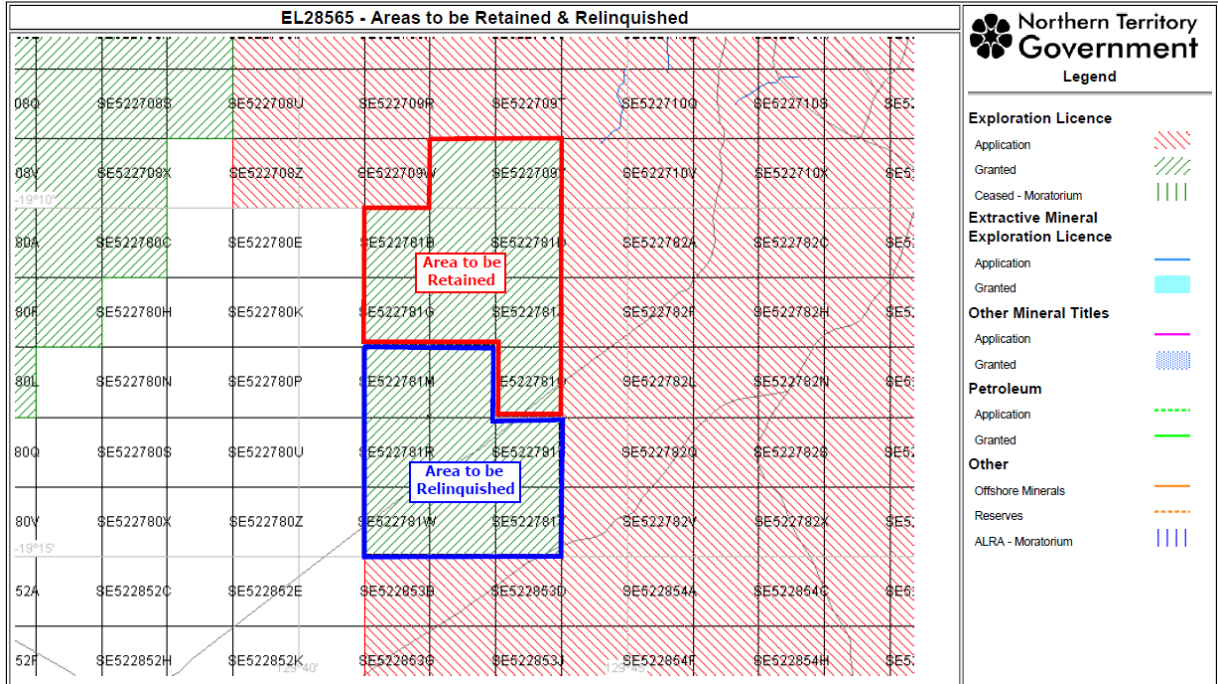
EL28565 - Areas to be Retained & Relinquished

Northern Territory Government

Legend

Exploration Licence
Application
Granted
Ceased - Moratorium

Extractive Mineral Exploration Licence
Application
Granted

Other Mineral Titles
Application
Granted

Petroleum
Application
Granted

Other
Offshore Minerals
Reserves
ALRA - Moratorium

| 08Q | SE522708S | SE522708U | SE522709R | SE522709T | SE522710Q | SE522710S | SE5 |
|---|---|---|---|---|---|---|---|
| 08V | SE522708X | SE522708Z | SE522709W | SE522709Y | SE522710V | SE522710X | SE5 |
| 80A | SE522780C | SE522780E | SE522781B | SE522781D | SE522782A | SE522782C | SE5 |
| 80F | SE522780H | SE522780K | SE522781G | SE522781J | SE522782F | SE522782H | SE5 |
| 80L | SE522780N | SE522780P | SE522781M | SE522781O | SE522782L | SE522782N | SE5 |
| 80Q | SE522780S | SE522780U | SE522781R | SE522781T | SE522782Q | SE522782S | SE5 |
| 80V | SE522780X | SE522780Z | SE522781W | SE522781Y | SE522782V | SE522782X | SE5 |
| 52A | SE522852C | SE522852E | SE522853B | SE522853D | SE522854A | SE522854C | SE5 |
| 52F | SE522852H | SE522852K | SE522853G | SE522853J | SE522854F | SE522854H | SE5 |

-19°10'
-19°15'
129°40'
129°45'

Area to be Retained

Area to be Relinquished